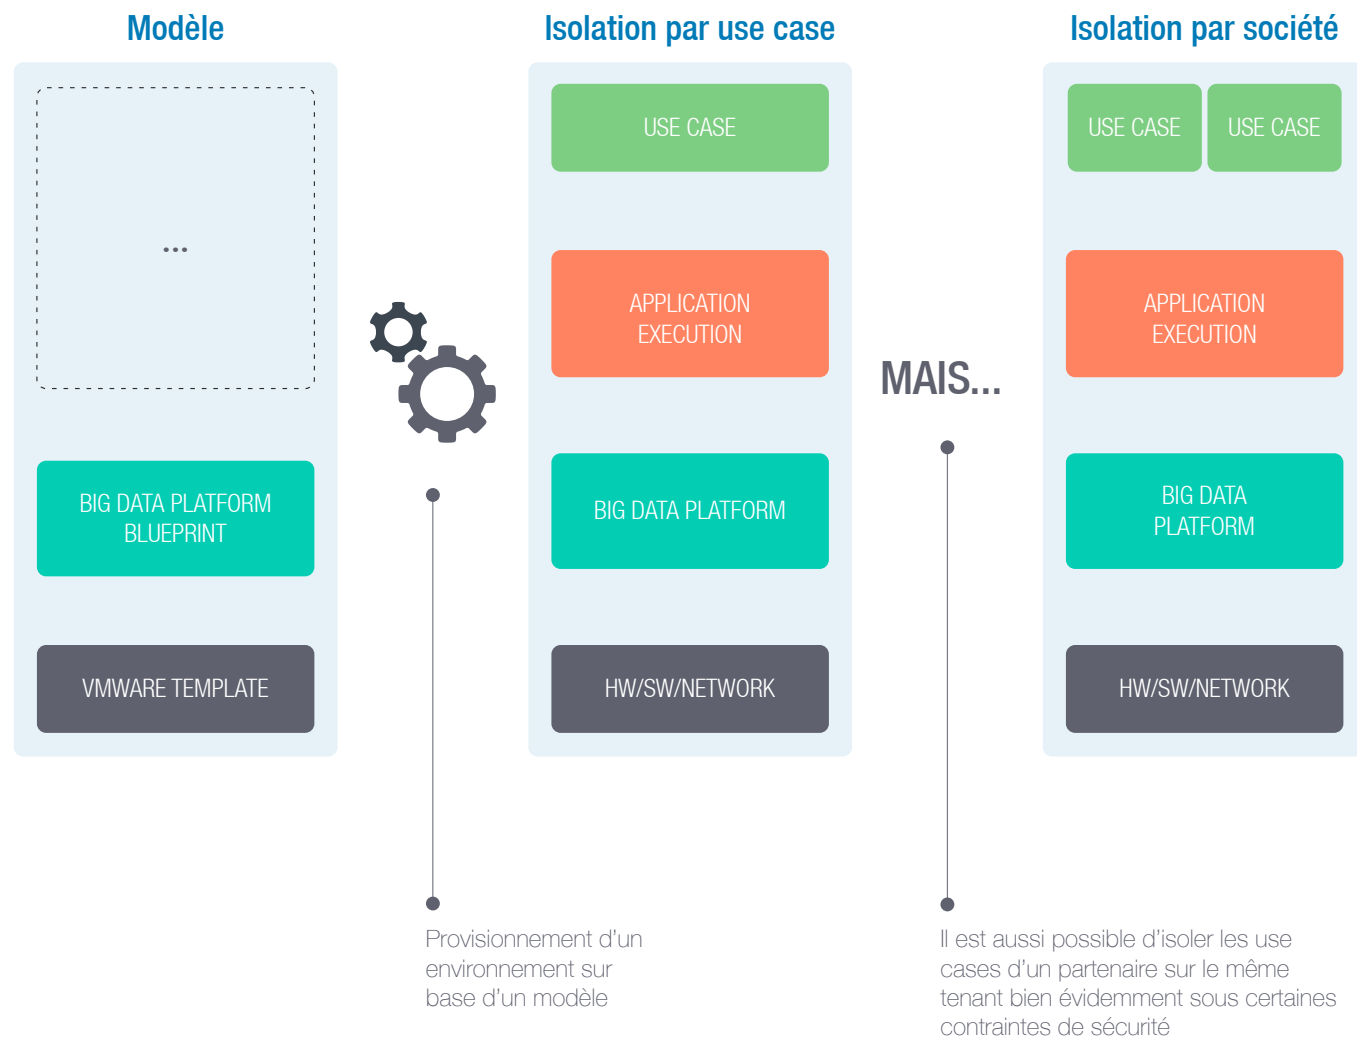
Modèle

...

BIG DATA PLATFORM BLUEPRINT

VMWARE TEMPLATE

Isolation par use case

USE CASE

APPLICATION EXECUTION

BIG DATA PLATFORM

HW/SW/NETWORK

MAIS...

Isolation par société

USE CASE

USE CASE

APPLICATION EXECUTION

BIG DATA PLATFORM

HW/SW/NETWORK

Provisionnement d'un environnement sur base d'un modèle

Il est aussi possible d'isoler les use cases d'un partenaire sur le même tenant bien évidemment sous certaines contraintes de sécurité